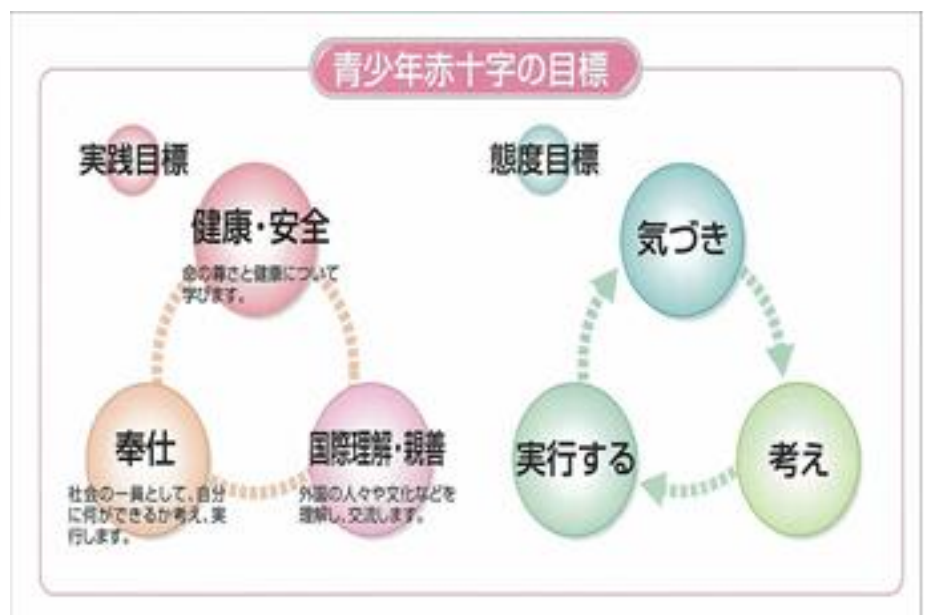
青少年赤十字の目標

実践目標

健康・安全
命の尊さと健康について学びます。

奉仕
社会の一員として、自分に何ができるか考え、実行します。

国際理解・親善
外国の人々や文化などを理解し、交流します。

態度目標

気づき

考え

実行する